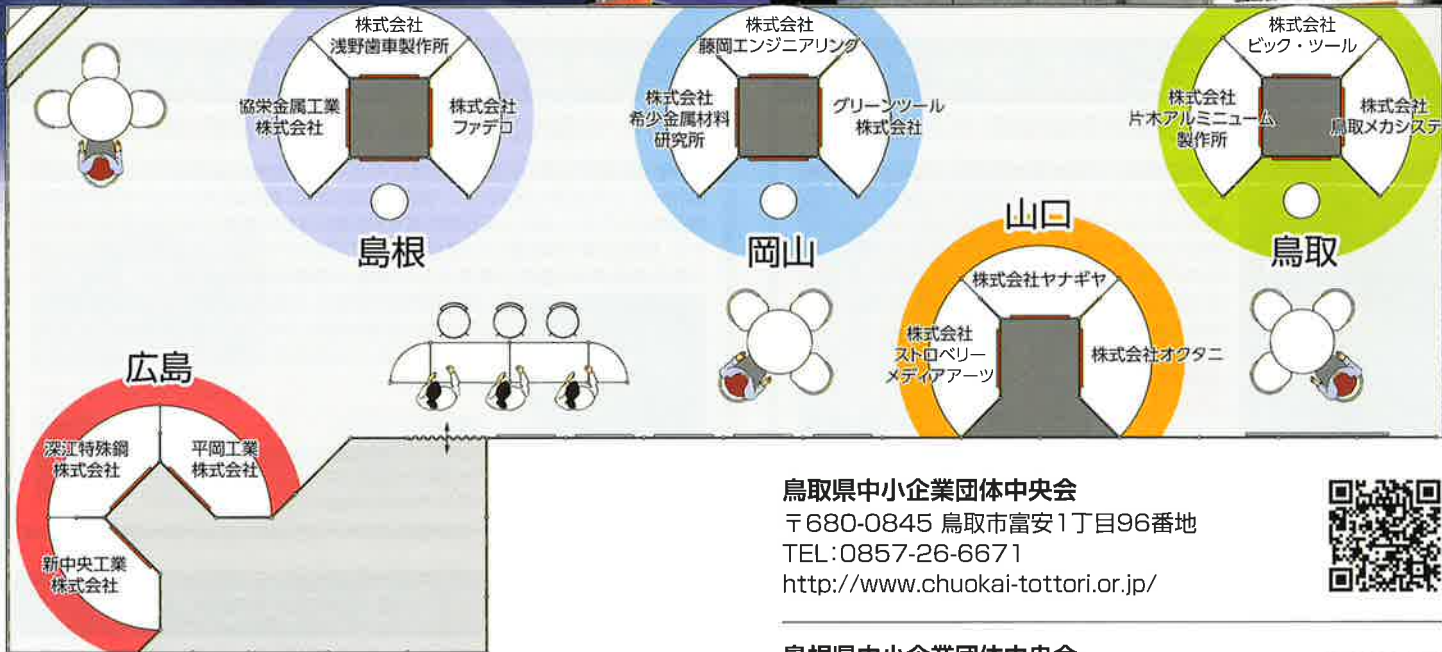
株式会社
浅野歯車製作所

協栄金属工業
株式会社

株式会社
ファデロ

島根

株式会社
藤岡エンジニアリング

株式会社
希少金属材料
研究所

グリーンツール
株式会社

岡山

株式会社
ビック・ツール

株式会社
片木アルミニューム
製作所

株式会社
鳥取メカシステ

鳥取

山口

株式会社ヤナギヤ

株式会社
ストロベリー
メディアアーツ

株式会社オクタニ

広島

深江特殊鋼
株式会社

平岡工業
株式会社

新中央工業
株式会社

鳥取県中小企業団体中央会
〒680-0845 鳥取市富安1丁目96番地
TEL:0857-26-6671
http://www.chuokai-tottori.or.jp/

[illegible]